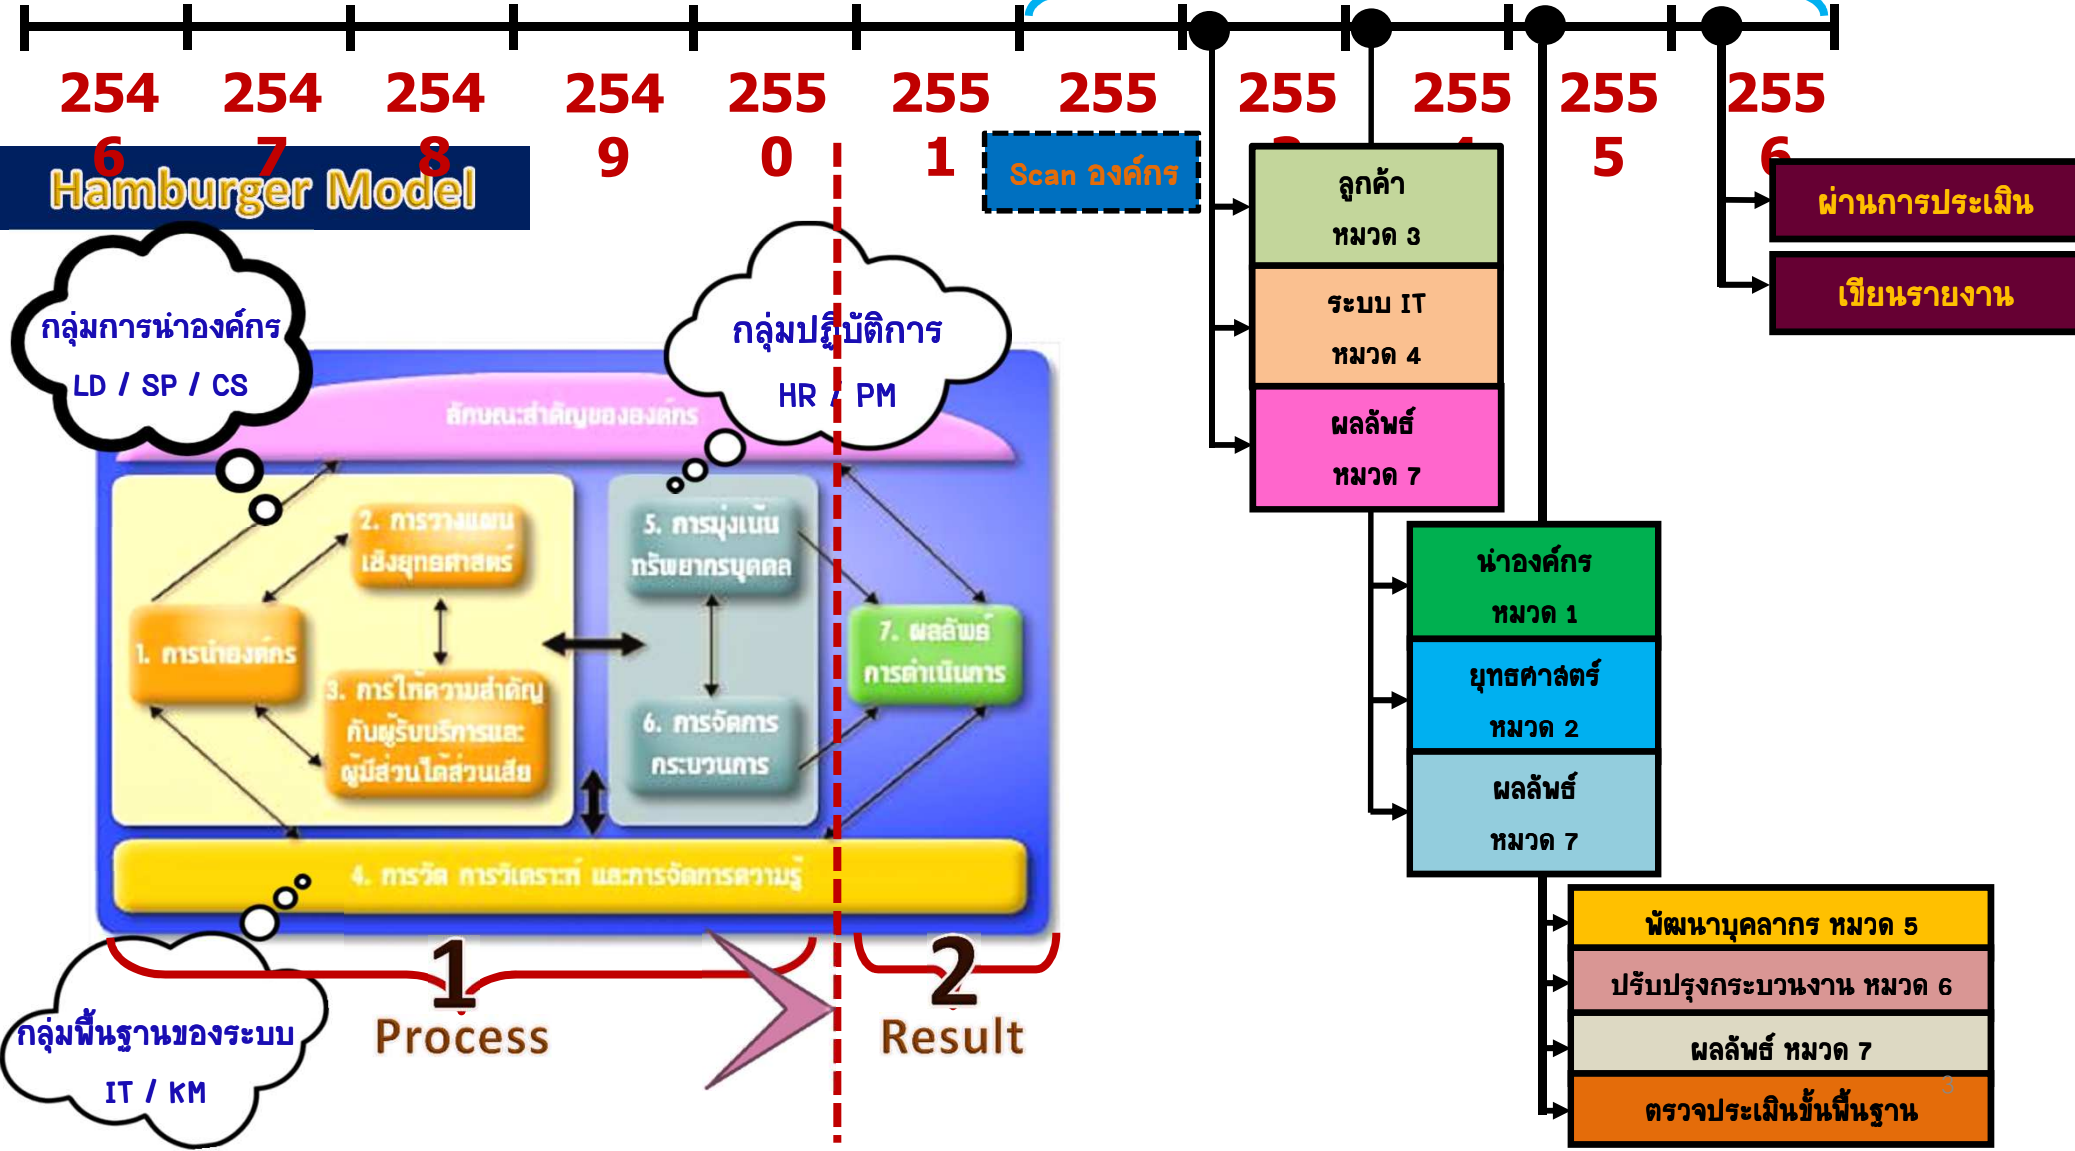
2546 2547 2548 2549 2550 2551 255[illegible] 255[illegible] 255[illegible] 2555 2556

Hamburger Model

Scan องค์กร

ลูกค้า หมวด 3

ระบบ IT หมวด 4

ผลลัพธ์ หมวด 7

ผ่านการประเมิน

เขียนรายงาน

กลุ่มการนำองค์กร LD / SP / CS

กลุ่มปฏิบัติการ HR / PM

ลักษณะสำคัญขององค์กร

2. การวางแผนเชิงยุทธศาสตร์

5. การมุ่งเน้นทรัพยากรบุคคล

1. การนำองค์กร

3. การให้ความสำคัญกับผู้รับบริการและผู้มีส่วนได้ส่วนเสีย

6. การจัดการกระบวนการ

7. ผลลัพธ์การดำเนินการ

4. การวัด การวิเคราะห์ และการจัดการความรู้

นำองค์กร หมวด 1

ยุทธศาสตร์ หมวด 2

ผลลัพธ์ หมวด 7

พัฒนาบุคลากร หมวด 5

ปรับปรุงกระบวนงาน หมวด 6

ผลลัพธ์ หมวด 7

ตรวจประเมินขั้นพื้นฐาน

กลุ่มพื้นฐานของระบบ IT / KM

1 Process

2 Result